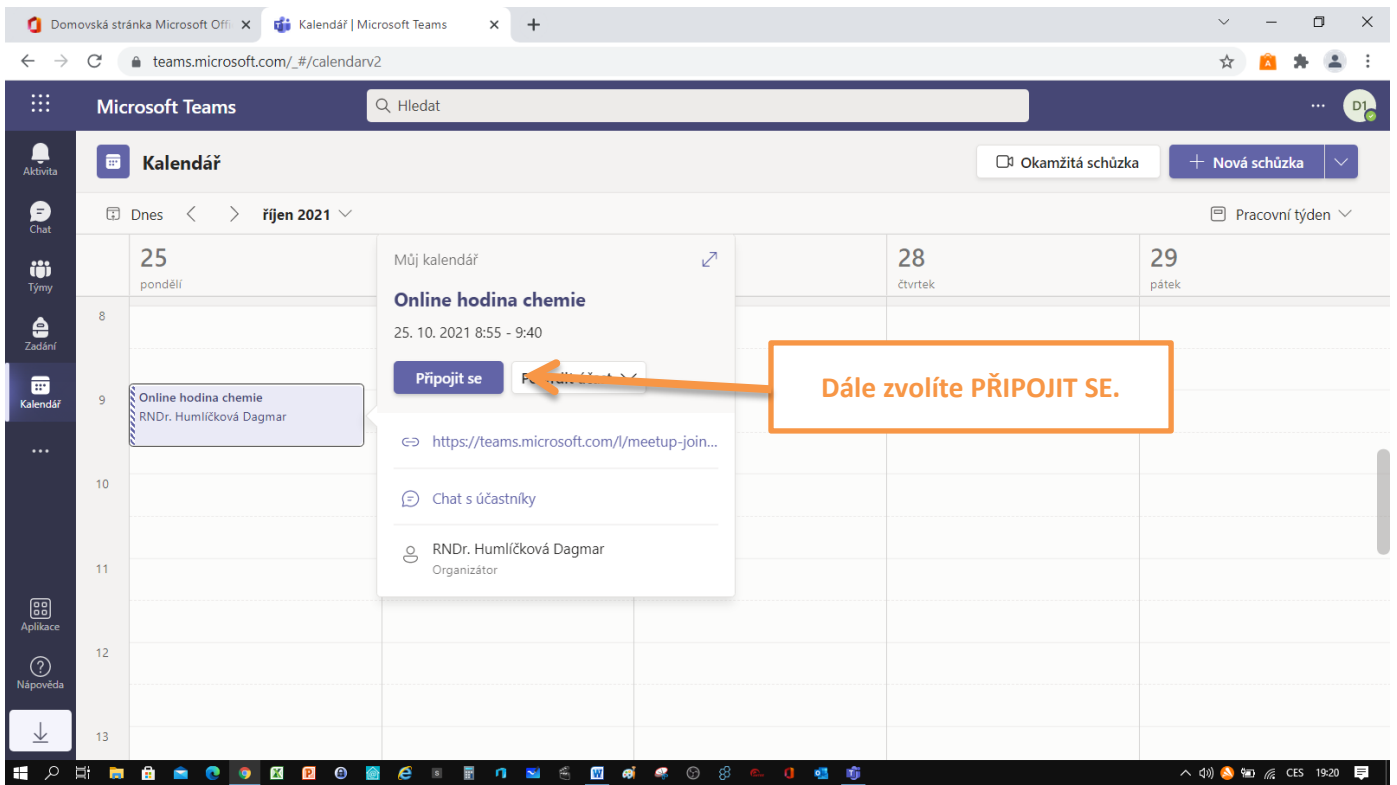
Domovská stránka Microsoft Offi
Kalendář | Microsoft Teams
teams.microsoft.com/_#/calendarv2
Microsoft Teams
Hledat
D1
Aktivita
Chat
Týmy
Zadání
Kalendář
...
Aplikace
Nápověda
Kalendář
Okamžitá schůzka
+ Nová schůzka
Dnes
říjen 2021
Pracovní týden
25
pondělí
28
čtvrtek
29
pátek
8
9
10
11
12
13
Online hodina chemie
RNDr. Humlíčková Dagmar
Můj kalendář
Online hodina chemie
25. 10. 2021 8:55 - 9:40
Připojit se
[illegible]
https://teams.microsoft.com/l/meetup-join...
Chat s účastníky
RNDr. Humlíčková Dagmar
Organizátor
Dále zvolíte PŘIPOJIT SE.
CES 19:20